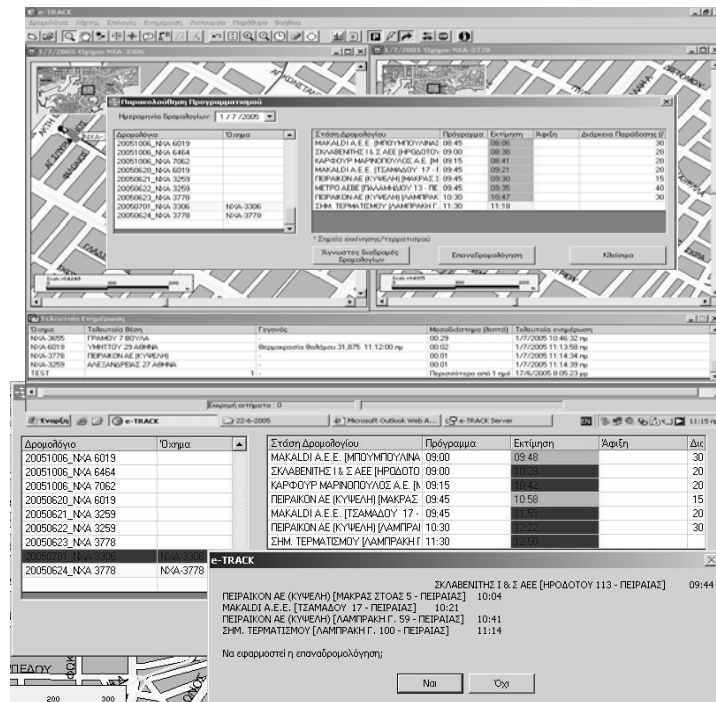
e-TRACK

Δρομολόγια Χάρτης Επιλογές Ενημέρωση Λειτουργία Παράθυρο Βοήθεια

1/7/2005 Όχημα: ΝΧΑ-3306

1/7/2005 Όχημα: ΝΧΑ-3778

Παρακολούθηση Προγραμματισμού

Ημερομηνία Δρομολογίων: 1 / 7 /2005

| Δρομολόγιο | Όχημα |
|---|---|
| 20051006_ΝΧΑ 6019 | |
| 20051006_ΝΧΑ 6464 | |
| 20051006_ΝΧΑ 7062 | |
| 20050620_ΝΧΑ 6019 | |
| 20050621_ΝΧΑ 3259 | |
| 20050622_ΝΧΑ 3259 | |
| 20050623_ΝΧΑ 3778 | |
| 20050701_ΝΧΑ 3306 | ΝΧΑ-3306 |
| 20050624_ΝΧΑ 3778 | ΝΧΑ-3778 |

| Στάση Δρομολογίου | Πρόγραμμα | Εκτίμηση | Άφιξη | Διάρκεια Παράδοσης |
|---|---|---|---|---|
| MAKALDI Α.Ε.Ε. [ΜΠΟΥΜΠΟΥΛΙΝΑ] | 08:45 | 08:06 | | 30 |
| ΣΚΛΑΒΕΝΙΤΗΣ Ι & Σ ΑΕΕ [ΗΡΟΔΟΤΟ | 09:00 | 08:38 | | 20 |
| ΚΑΡΦΟΥΡ ΜΑΡΙΝΟΠΟΥΛΟΣ Α.Ε. [Μ | 09:15 | 08:41 | | 20 |
| MAKALDI Α.Ε.Ε. [ΤΣΑΜΑΔΟΥ 17 - Ι | 09:45 | 09:21 | | 20 |
| ΠΕΙΡΑΙΚΟΝ ΑΕ (ΚΥΨΕΛΗ) [ΜΑΚΡΑΣ Σ | 09:45 | 09:30 | | 15 |
| ΜΕΤΡΟ ΑΕΒΕ [ΠΑΛΑΜΗΔΙΟΥ 13 - ΠΕ | 09:45 | 09:35 | | 40 |
| ΠΕΙΡΑΙΚΟΝ ΑΕ (ΚΥΨΕΛΗ) [ΛΑΜΠΡΑΚ | 10:30 | 10:47 | | 30 |
| ΣΗΜ. ΤΕΡΜΑΤΙΣΜΟΥ [ΛΑΜΠΡΑΚΗ Γ. | 11:30 | 11:18 | | |

* Σημείο εκκίνησης/τερματισμού

Άγνωστες διαδρομές δρομολογίων

Επαναδρομολόγηση

Κλείσιμο

Τελευταία Ενημέρωση

| Όχημα | Τελευταία Θέση | Γεγονός | Μεσολάβησε (λεπτά) | Τελευταία ενημέρωση |
|---|---|---|---|---|
| ΝΧΑ-3655 | ΓΡΑΜΟΥ 7 ΒΟΥΛΑ | - | 00:29 | 1/7/2005 10:46:32 πμ |
| ΝΧΑ-6019 | ΥΜΗΤΤΟΥ 29 ΑΘΗΝΑ | Θερμοκρασία Θαλάμου 31,875 11:12:00 πμ | 00:02 | 1/7/2005 11:13:58 πμ |
| ΝΧΑ-3778 | ΠΕΙΡΑΙΚΟΝ ΑΕ (ΚΥΨΕΛΗ) | - | 00:01 | 1/7/2005 11:14:34 πμ |
| ΝΧΑ-3259 | ΑΛΕΞΑΝΔΡΕΙΑΣ 27 ΑΘΗΝΑ | - | 00:01 | 1/7/2005 11:14:39 πμ |
| TEST | | 1 - | Περισσότερο από 1 ημέ | 17/6/2005 6:05:23 μμ |

Ενεργά αντίγραφα : 0

Έναρξη | e-TRACK | 22-6-2005 | Microsoft Outlook Web A... | e-TRACK Server | 11:15 πμ

| Δρομολόγιο | Όχημα |
|---|---|
| 20051006_ΝΧΑ 6019 | |
| 20051006_ΝΧΑ 6464 | |
| 20051006_ΝΧΑ 7062 | |
| 20050620_ΝΧΑ 6019 | |
| 20050621_ΝΧΑ 3259 | |
| 20050622_ΝΧΑ 3259 | |
| 20050623_ΝΧΑ 3778 | |
| 20050701_ΝΧΑ 3306 | ΝΧΑ-3306 |
| 20050624_ΝΧΑ 3778 | ΝΧΑ-3778 |

| Στάση Δρομολογίου | Πρόγραμμα | Εκτίμηση | Άφιξη | Διά |
|---|---|---|---|---|
| MAKALDI Α.Ε.Ε. [ΜΠΟΥΜΠΟΥΛΙΝΑ | 09:00 | 09:48 | | 30 |
| ΣΚΛΑΒΕΝΙΤΗΣ Ι & Σ ΑΕΕ [ΗΡΟΔΟΤΟ | 09:00 | 10:28 | | 20 |
| ΚΑΡΦΟΥΡ ΜΑΡΙΝΟΠΟΥΛΟΣ Α.Ε. [Μ | 09:15 | 10:42 | | 20 |
| ΠΕΙΡΑΙΚΟΝ ΑΕ (ΚΥΨΕΛΗ) [ΜΑΚΡΑΣ | 09:45 | 10:58 | | 15 |
| MAKALDI Α.Ε.Ε. [ΤΣΑΜΑΔΟΥ 17 - | 09:45 | 11:53 | | 20 |
| ΠΕΙΡΑΙΚΟΝ ΑΕ (ΚΥΨΕΛΗ) [ΛΑΜΠΡΑ | 10:30 | 12:22 | | 30 |
| ΣΗΜ. ΤΕΡΜΑΤΙΣΜΟΥ [ΛΑΜΠΡΑΚΗ Γ | 11:30 | 12:50 | | |

e-TRACK

ΣΚΛΑΒΕΝΙΤΗΣ Ι & Σ ΑΕΕ [ΗΡΟΔΟΤΟΥ 113 - ΠΕΙΡΑΙΑΣ] 09:44
ΠΕΙΡΑΙΚΟΝ ΑΕ (ΚΥΨΕΛΗ) [ΜΑΚΡΑΣ ΣΤΟΑΣ 5 - ΠΕΙΡΑΙΑΣ] 10:04
MAKALDI Α.Ε.Ε. [ΤΣΑΜΑΔΟΥ 17 - ΠΕΙΡΑΙΑΣ] 10:21
ΠΕΙΡΑΙΚΟΝ ΑΕ (ΚΥΨΕΛΗ) [ΛΑΜΠΡΑΚΗ Γ. 59 - ΠΕΙΡΑΙΑΣ] 10:41
ΣΗΜ. ΤΕΡΜΑΤΙΣΜΟΥ [ΛΑΜΠΡΑΚΗ Γ. 100 - ΠΕΙΡΑΙΑΣ] 11:14

Να εφαρμοστεί η επαναδρομολόγηση;

Ναι

Όχι

ΠΕΔΟΥ

200 300